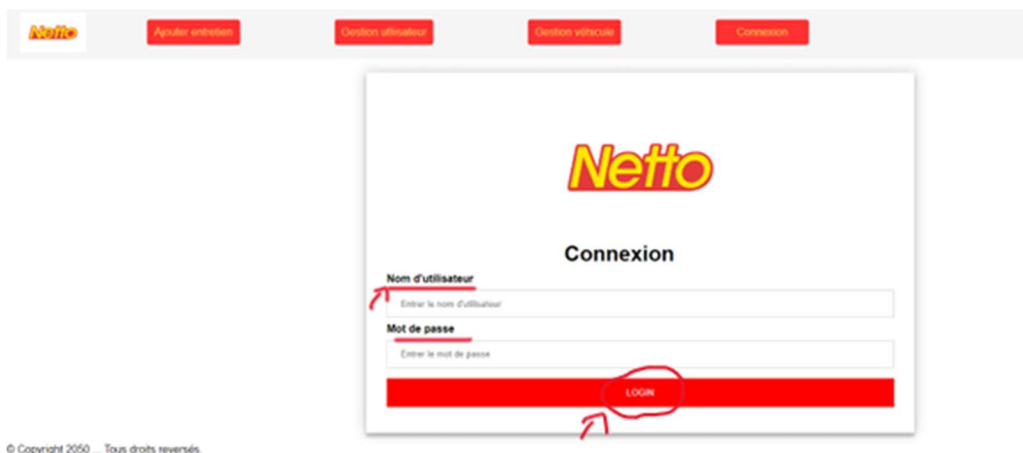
Netto

Ajouter entretien

Gestion utilisateur

Gestion véhicule

Connexion

Netto

Connexion

Nom d'utilisateur

Entrer le nom d'utilisateur

Mot de passe

Entrer le mot de passe

LOGIN

© Copyright 2050 . Tous droits reversés.